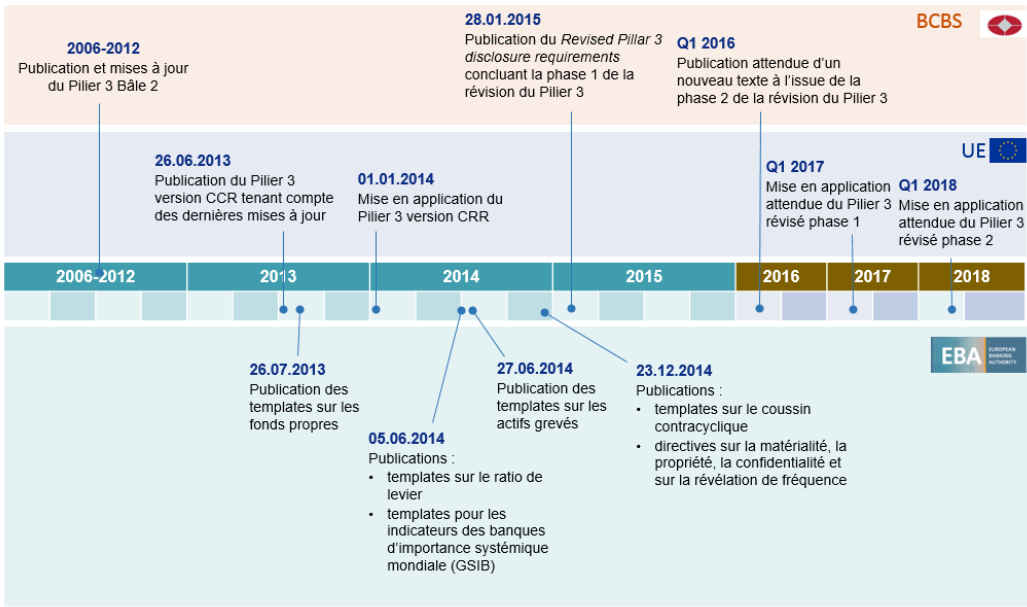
BCBS

2006-2012
Publication et mises à jour du Pilier 3 Bâle 2

28.01.2015
Publication du Revised Pillar 3 disclosure requirements concluant la phase 1 de la révision du Pilier 3

Q1 2016
Publication attendue d'un nouveau texte à l'issue de la phase 2 de la révision du Pilier 3

UE

26.06.2013
Publication du Pilier 3 version CCR tenant compte des dernières mises à jour

01.01.2014
Mise en application du Pilier 3 version CRR

Q1 2017
Mise en application attendue du Pilier 3 révisé phase 1

Q1 2018
Mise en application attendue du Pilier 3 révisé phase 2

2006-2012 | 2013 | 2014 | 2015 | 2016 | 2017 | 2018

EBA EUROPEAN BANKING AUTHORITY

26.07.2013
Publication des templates sur les fonds propres

27.06.2014
Publication des templates sur les actifs grevés

23.12.2014
Publications :
• templates sur le coussin contracyclique
• directives sur la matérialité, la propriété, la confidentialité et sur la révélation de fréquence

05.06.2014
Publications :
• templates sur le ratio de levier
• templates pour les indicateurs des banques d'importance systémique mondiale (GSIB)